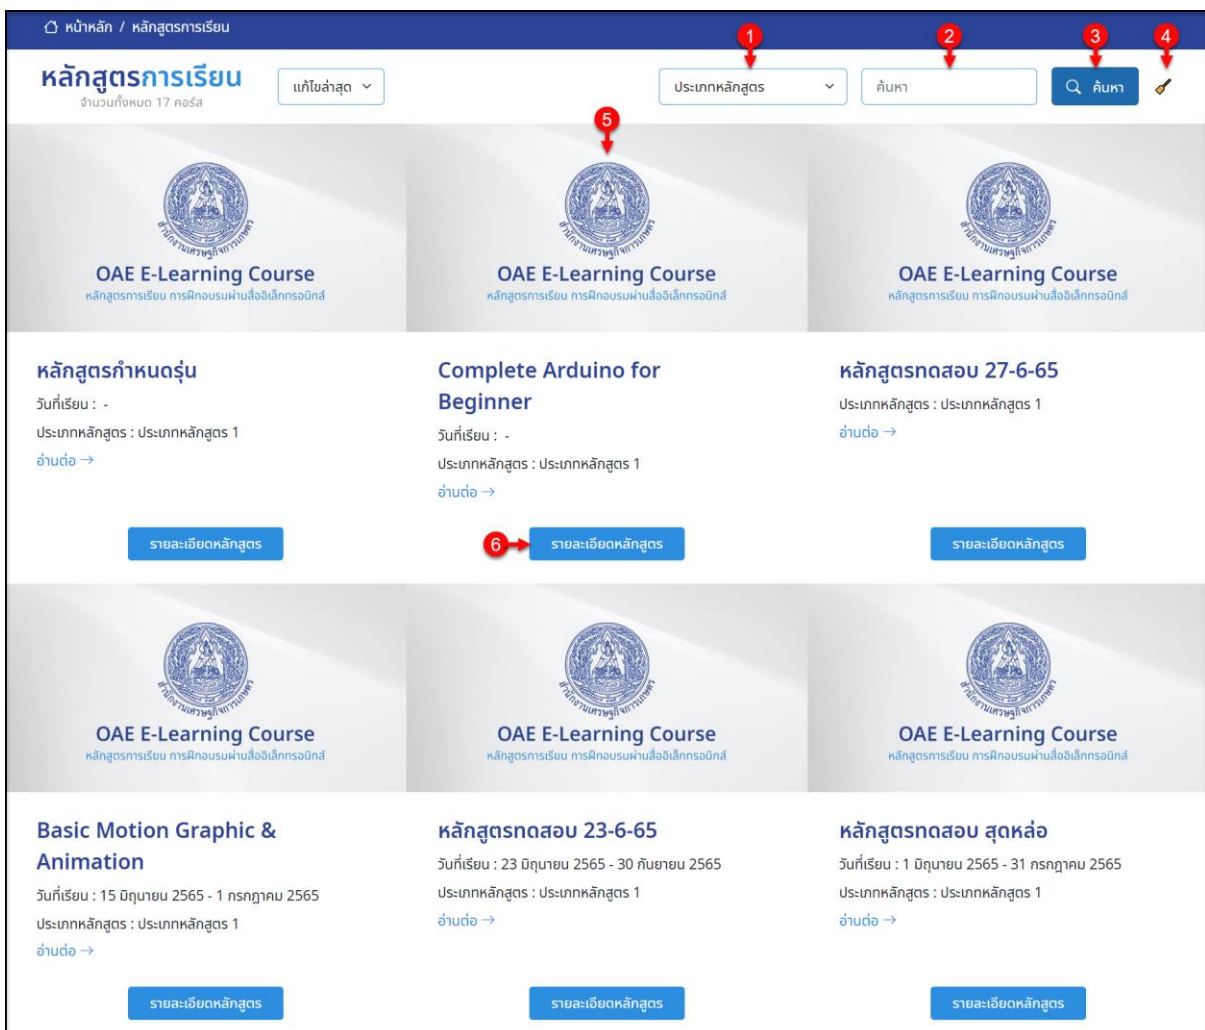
หน้าหลัก / หลักสูตรการเรียน

หลักสูตรการเรียน
จำนวนทั้งหมด 17 คอร์ส

แก้ไขล่าสุด

1 2 3 4

ประเภทหลักสูตร

ค้นหา

ค้นหา

5

OAE E-Learning Course
หลักสูตรการเรียน การฝึกอบรมผ่านสื่ออิเล็กทรอนิกส์

OAE E-Learning Course
หลักสูตรการเรียน การฝึกอบรมผ่านสื่ออิเล็กทรอนิกส์

OAE E-Learning Course
หลักสูตรการเรียน การฝึกอบรมผ่านสื่ออิเล็กทรอนิกส์

หลักสูตรกำหนดรุ่น
วันที่เรียน : -
ประเภทหลักสูตร : ประเภทหลักสูตร 1
อ่านต่อ →

รายละเอียดหลักสูตร

Complete Arduino for Beginner
วันที่เรียน : -
ประเภทหลักสูตร : ประเภทหลักสูตร 1
อ่านต่อ →

6

รายละเอียดหลักสูตร

หลักสูตรทดสอบ 27-6-65
ประเภทหลักสูตร : ประเภทหลักสูตร 1
อ่านต่อ →

รายละเอียดหลักสูตร

OAE E-Learning Course
หลักสูตรการเรียน การฝึกอบรมผ่านสื่ออิเล็กทรอนิกส์

OAE E-Learning Course
หลักสูตรการเรียน การฝึกอบรมผ่านสื่ออิเล็กทรอนิกส์

OAE E-Learning Course
หลักสูตรการเรียน การฝึกอบรมผ่านสื่ออิเล็กทรอนิกส์

Basic Motion Graphic & Animation
วันที่เรียน : 15 มิถุนายน 2565 - 1 กรกฎาคม 2565
ประเภทหลักสูตร : ประเภทหลักสูตร 1
อ่านต่อ →

รายละเอียดหลักสูตร

หลักสูตรทดสอบ 23-6-65
วันที่เรียน : 23 มิถุนายน 2565 - 30 กันยายน 2565
ประเภทหลักสูตร : ประเภทหลักสูตร 1
อ่านต่อ →

รายละเอียดหลักสูตร

หลักสูตรทดสอบ สุดหล่อ
วันที่เรียน : 1 มิถุนายน 2565 - 31 กรกฎาคม 2565
ประเภทหลักสูตร : ประเภทหลักสูตร 1
อ่านต่อ →

รายละเอียดหลักสูตร